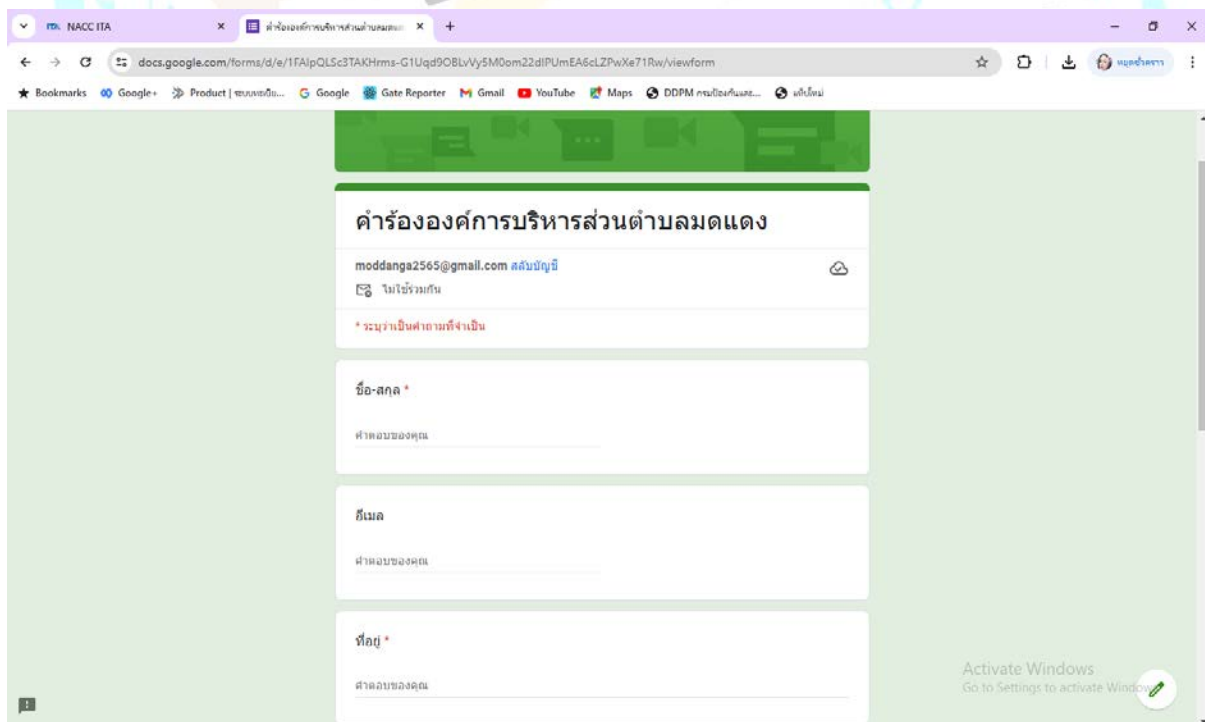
NACC ITA ×
คำร้ององค์การบริหารส่วนตำบลมดแดง ×
+

docs.google.com/forms/d/e/1FAIpQLSc3TAKHrms-G1Uqd9OBLvVy5M0om22dlPUmEA6cLZPwXe71Rw/viewform

Bookmarks Google+ Product | ระบบขอเบิ... Google Gate Reporter Gmail YouTube Maps DDPM กรมป้องกันและ... แท็บใหม่

คำร้ององค์การบริหารส่วนตำบลมดแดง

moddanga2565@gmail.com สลับบัญชี

ไม่ใช้ร่วมกัน

* ระบุว่าเป็นคำถามที่จำเป็น

ชื่อ-สกุล *

คำตอบของคุณ

อีเมล

คำตอบของคุณ

ที่อยู่ *

คำตอบของคุณ

Activate Windows
Go to Settings to activate Windows.